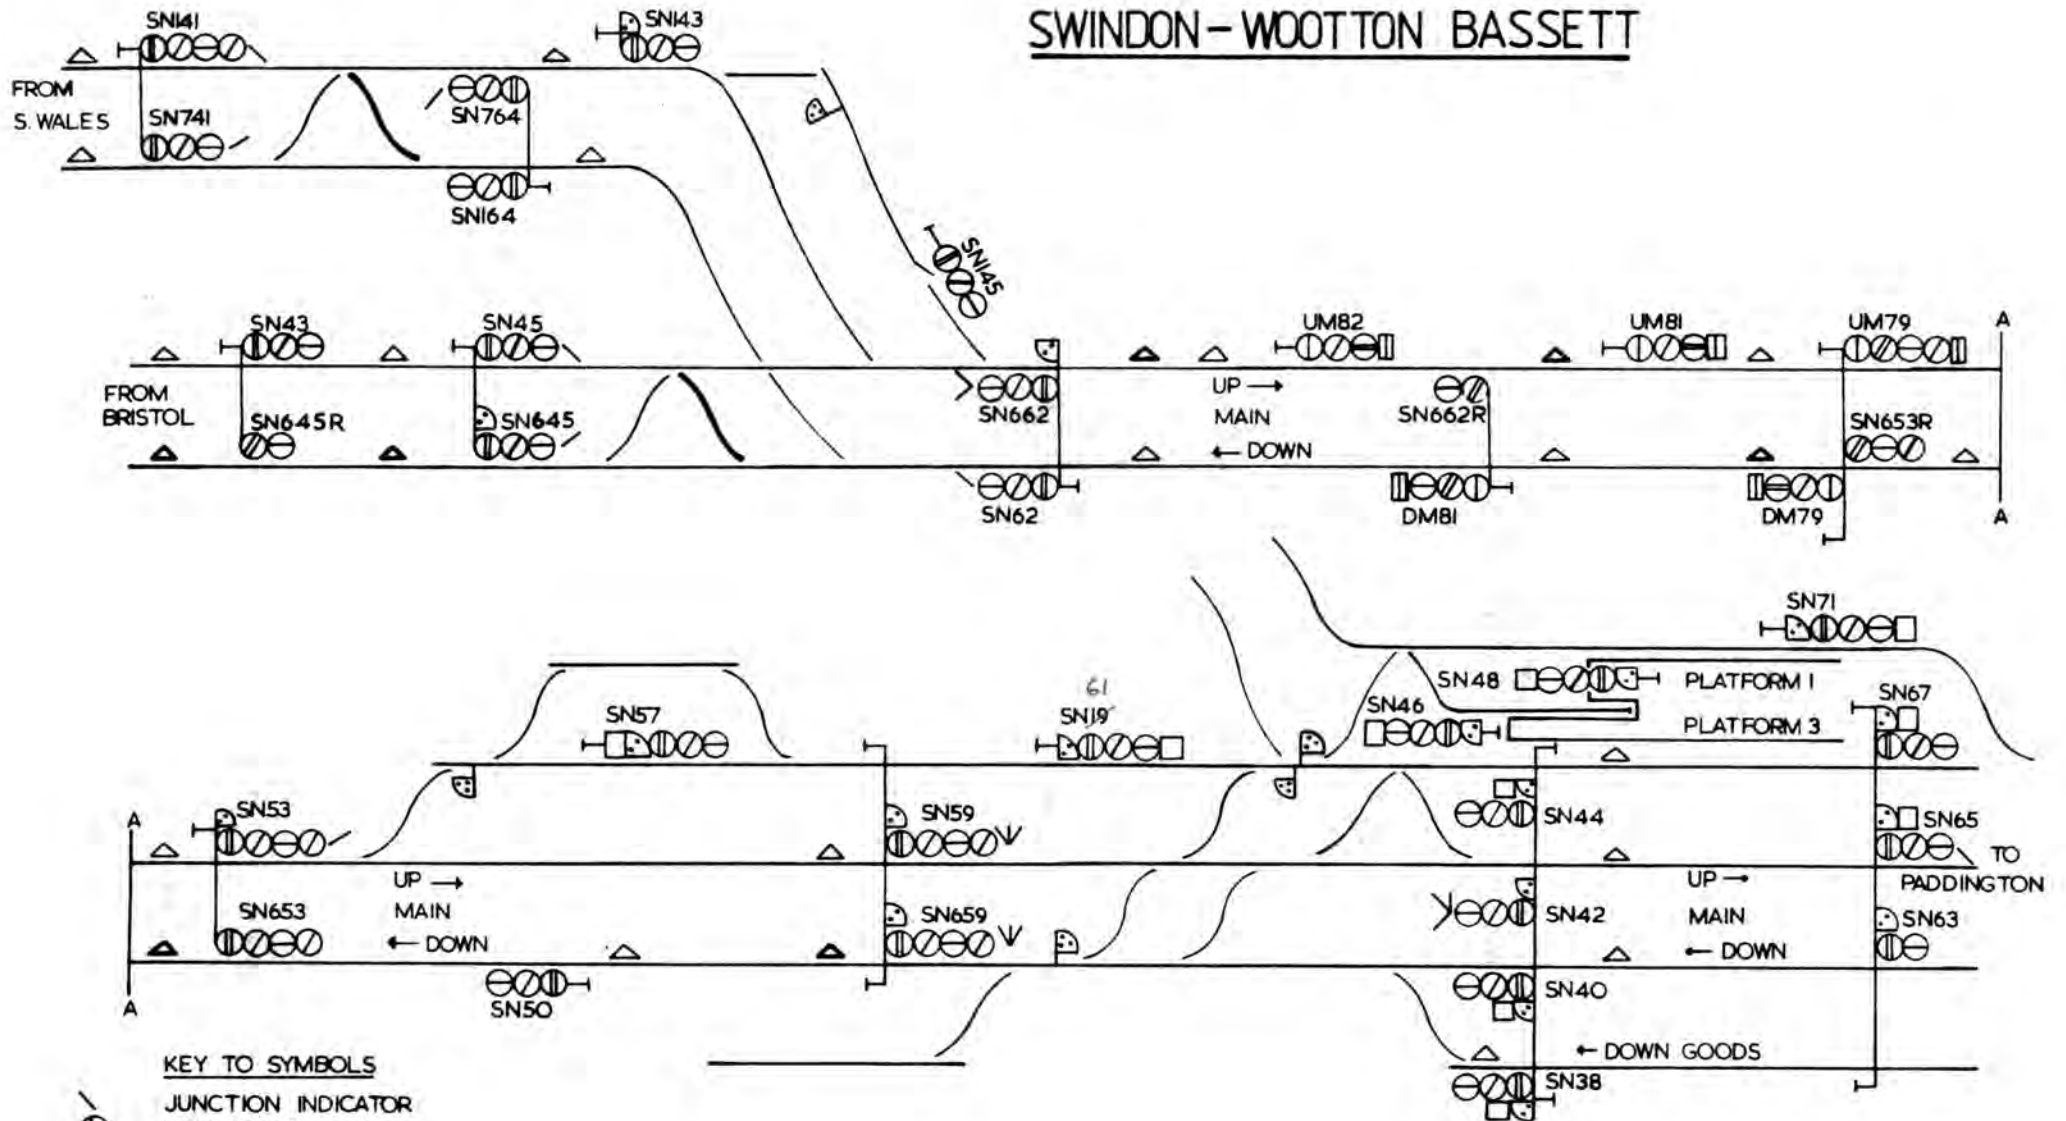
SWINDON - WOOTTON BASSETT

SN141
SN143
FROM S. WALES
SN741
SN764
SN164
SN145

SN43
SN45
UM82
UM81
UM79
A
FROM BRISTOL
SN645R
SN645
SN662
UP →
MAIN
← DOWN
SN662R
SN653R
SN62
DM81
DM79
A

SN71
SN48
PLATFORM 1
SN46
PLATFORM 3
SN67
SN57
61
SN19
SN53
A
SN59
SN44
SN65
TO PADDINGTON
UP →
MAIN
← DOWN
SN653
SN659
SN42
UP →
MAIN
← DOWN
SN63
A
SN50
SN40
← DOWN GOODS
SN38

KEY TO SYMBOLS
JUNCTION INDICATOR